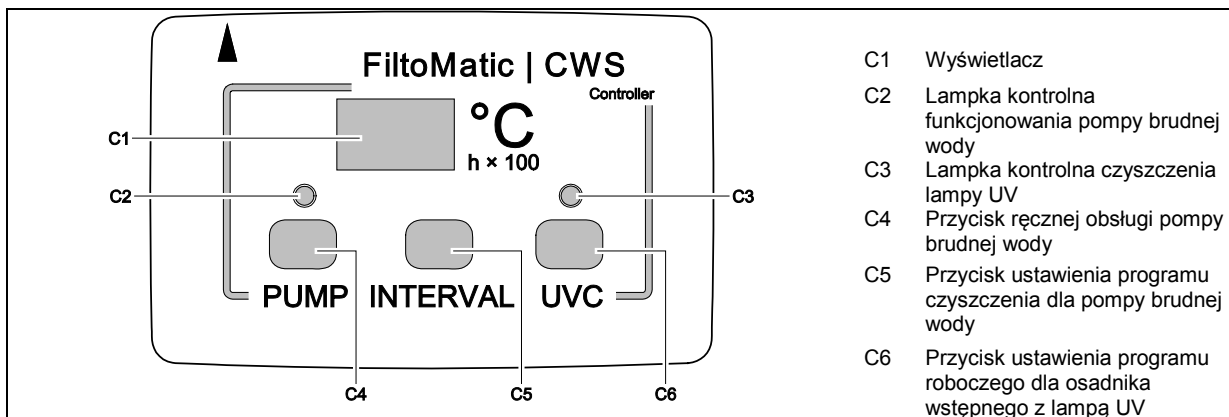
FiltoMatic | CWS

Controller

°C

h × 100

C1

C2

C3

PUMP INTERVAL UVC

C4

C5

C6

C1 Wyświetlacz

C2 Lampka kontrolna funkcjonowania pompy brudnej wody

C3 Lampka kontrolna czyszczenia lampy UV

C4 Przycisk ręcznej obsługi pompy brudnej wody

C5 Przycisk ustawienia programu czyszczenia dla pompy brudnej wody

C6 Przycisk ustawienia programu roboczego dla osadnika wstępnego z lampą UV